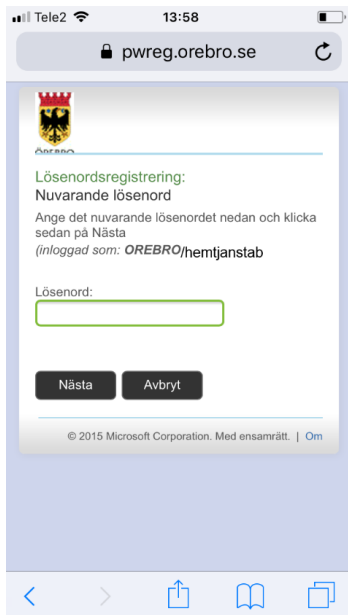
Tele2 13:58

pwreg.orebro.se

ÖREBRO

Lösenordsregistrering:
Nuvarande lösenord

Ange det nuvarande lösenordet nedan och klicka sedan på Nästa
(inloggad som: OREBRO/hemtjanstab

Lösenord:

Nästa Avbryt

© 2015 Microsoft Corporation. Med ensamrätt. | Om